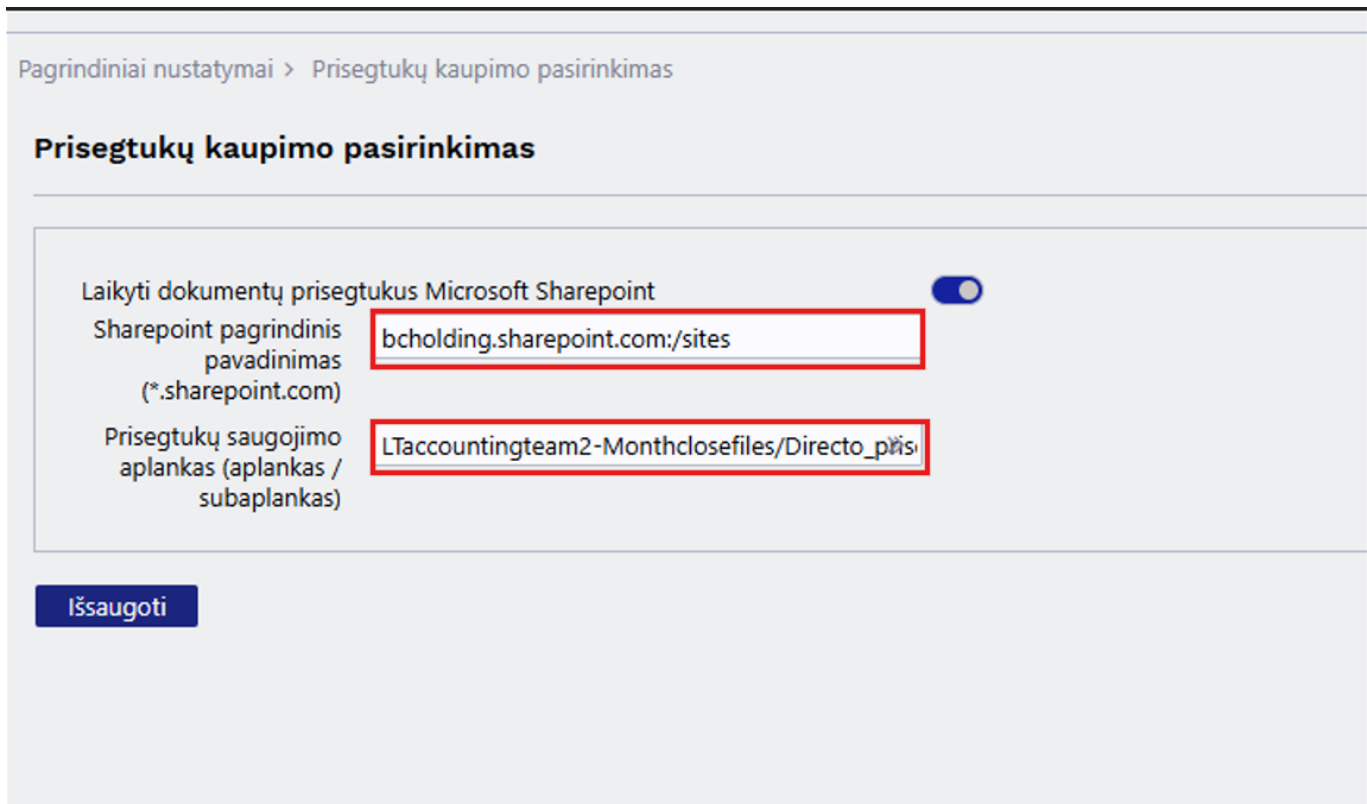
Pagrindiniai nustatymai > Prisegtukų kaupimo pasirinkimas

Prisegtukų kaupimo pasirinkimas

Laikyti dokumentų prisegtukus Microsoft Sharepoint

Sharepoint pagrindinis pavadinimas (*.sharepoint.com)

bcholding.sharepoint.com:/sites

Prisegtukų saugojimo aplankas (aplankas / subaplankas)

LTaccountingteam2-Monthclosefiles/Directo_pris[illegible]

Išsaugoti